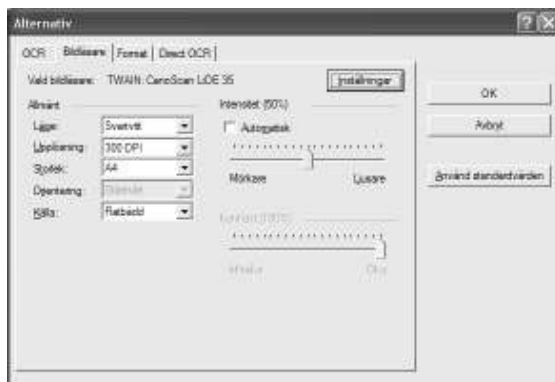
Alternativ

OCR | Bildläsare | Format | Direct OCR

Vald bildläsare: TWAIN: CanoScan LiDE 35

Inställningar

Allmänt

Läge: Svartvitt

Upplösning: 300 DPI

Storlek: A4

Orientering: Stående

Källa: Flatbädd

Intensitet (50%)

Automatisk

Mörkare

Ljusare

Kontrast (100%)

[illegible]

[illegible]

OK

Avbryt

Använd standardvärden